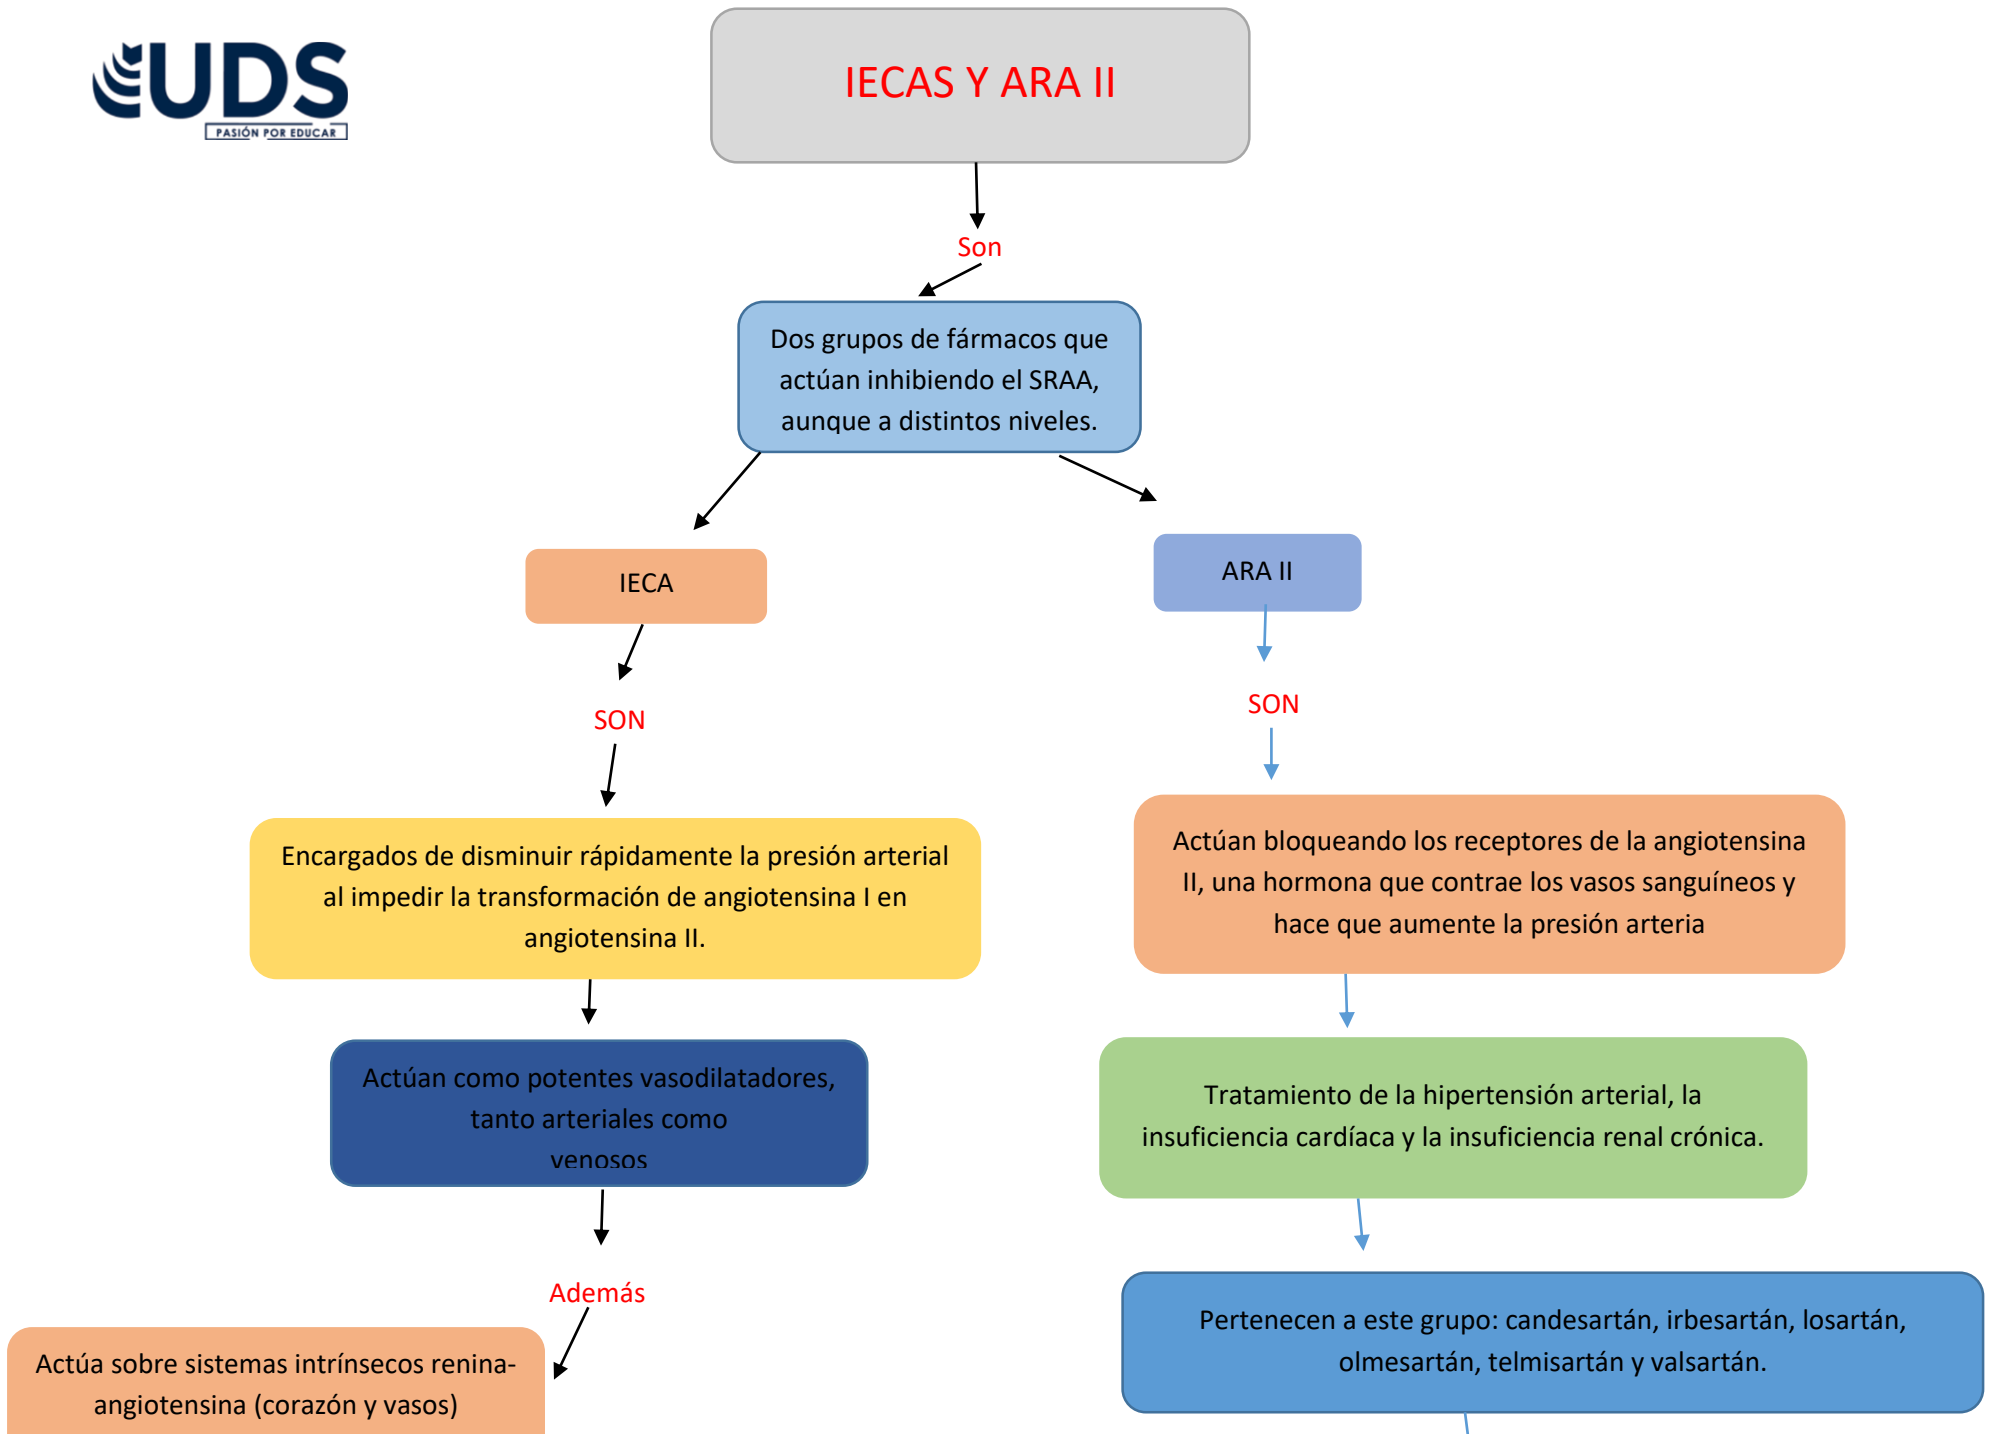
UDS
PASIÓN POR EDUCAR

IECAS Y ARA II

Son

Dos grupos de fármacos que actúan inhibiendo el SRAA, aunque a distintos niveles.

IECA

ARA II

SON

SON

Encargados de disminuir rápidamente la presión arterial al impedir la transformación de angiotensina I en angiotensina II.

Actúan bloqueando los receptores de la angiotensina II, una hormona que contrae los vasos sanguíneos y hace que aumente la presión arteria

Actúan como potentes vasodilatadores, tanto arteriales como venosos

Tratamiento de la hipertensión arterial, la insuficiencia cardíaca y la insuficiencia renal crónica.

Además

Actúa sobre sistemas intrínsecos renina-angiotensina (corazón y vasos)

Pertenecen a este grupo: candesartán, irbesartán, losartán, olmesartán, telmisartán y valsartán.